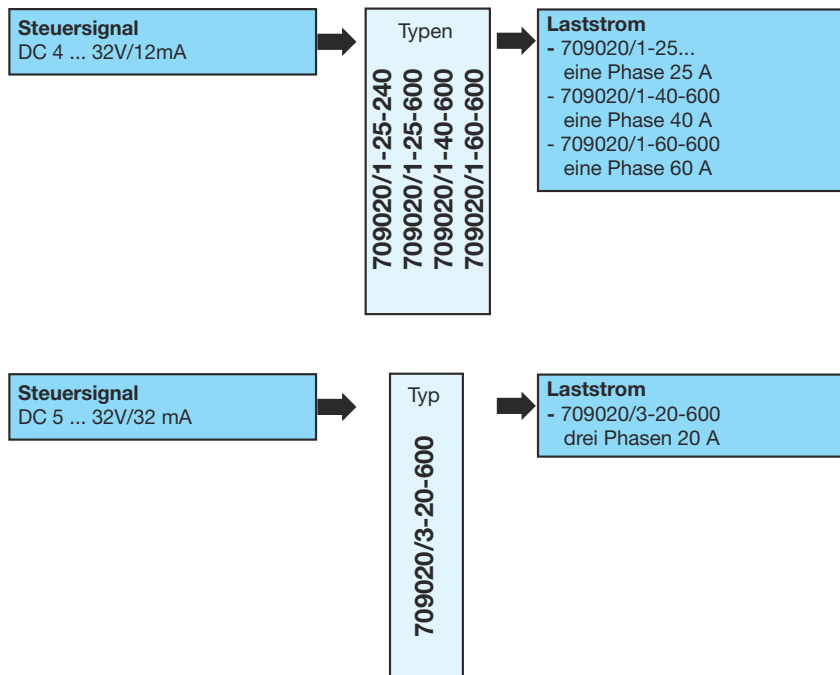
Steuersignal
DC 4 ... 32V/12mA

Typen

709020/1-25-240
709020/1-25-600
709020/1-40-600
709020/1-60-600

Laststrom
- 709020/1-25...
eine Phase 25 A
- 709020/1-40-600
eine Phase 40 A
- 709020/1-60-600
eine Phase 60 A

Steuersignal
DC 5 ... 32V/32 mA

Typ

709020/3-20-600

Laststrom
- 709020/3-20-600
drei Phasen 20 A